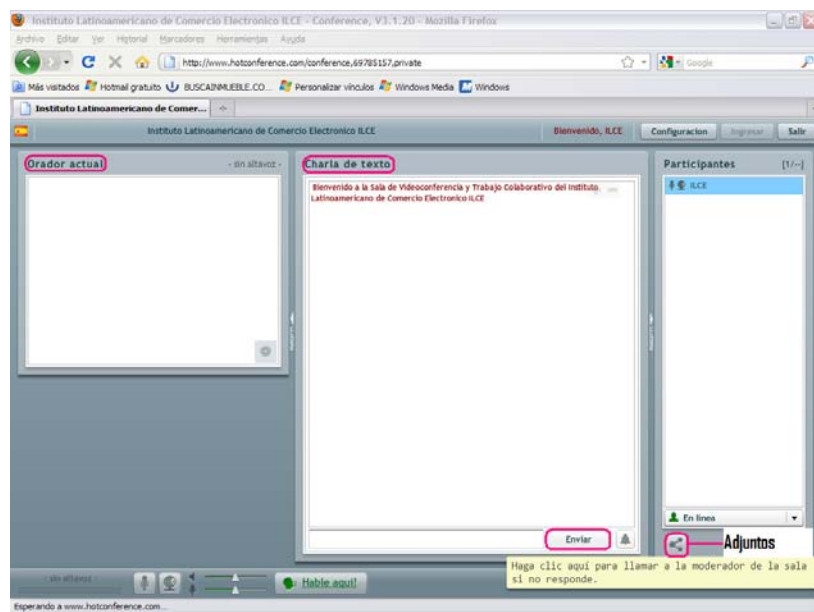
Instituto Latinoamericano de Comercio Electronico ILCE - Conference, V3.1.20 - Mozilla Firefox

Archivo Editar Ver Historial Marcadores Herramientas Ayuda

http://www.hotconference.com/conference,69785157,private

Google

Más visitados Hotmail gratuito BUSCAINMUEBLE.CO... Personalizar vínculos Windows Media Windows

Instituto Latinoamericano de Comer...

Instituto Latinoamericano de Comercio Electronico ILCE

Bienvenido, ILCE

Configuracion

Ingresar

Salir

Orador actual

- sin altavoz -

Charla de texto

Bienvenido a la Sala de Videoconferencia y Trabajo Colaborativo del Instituto Latinoamericano de Comercio Electronico ILCE

Participantes

[1/--]

ILCE

En línea

Enviar

Adjuntos

Haga clic aquí para llamar a la moderador de la sala si no responde.

- sin altavoz -

Hable aquí!

Esperando a www.hotconference.com...